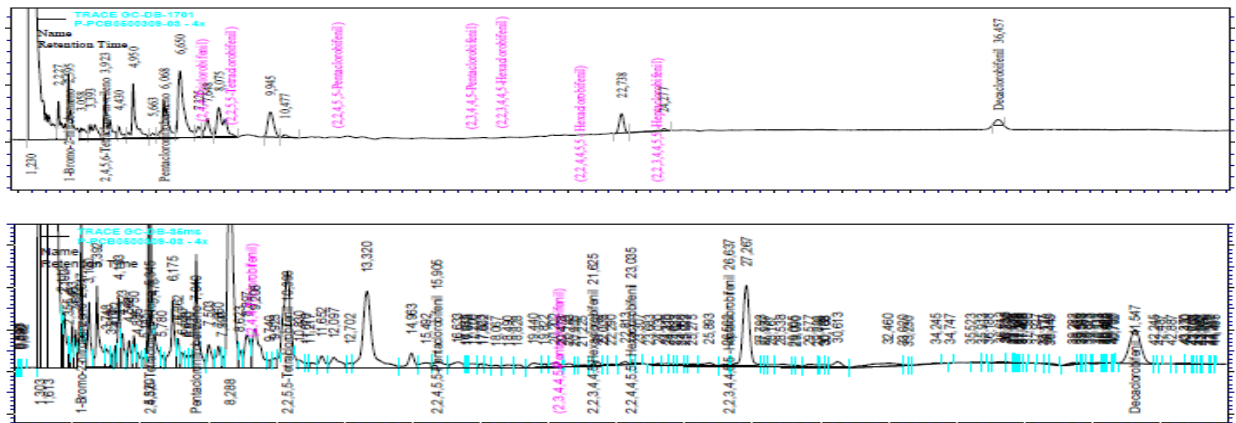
TRACE GC-DB-1701
P-PCB0500908-08 - 4x
Name
Retention Time

1,230
1-Bromo-2
3,277
3,595
3,088
3,333
2,4,5,6-Tetra
3,923
4,430
4,950
5,663
Pentaclorobifenil
6,068
6,650
(2,4,4')
7,398
8,075
(2,2',5,5'-Tetraclorobifenil)
9,945
10,477
(2,2',4,5',5'-Pentaclorobifenil)
(2,3',4,4',5-Pentaclorobifenil)
(2,2',3,4,4',5-Hexaclorobifenil)
(2,2',4,4',5,5'-Hexaclorobifenil)
22,738
(2,2',3,4,4',5,5'-Heptaclorobifenil)
24,377
Decaclorobifenil 36,457

TRACE GC-DB-5ms
P-PCB0500908-08 - 4x
Name
Retention Time
1,303
1,613
1-Bromo-2
2,8,520
Pentaclorobifenil
5,780
6,175
8,288
9,349
9,206
2,2',5,5'-Tetraclorobifenil
11,652
12,097
12,702
13,320
14,963
15,492
2,2',4,5',5'-Pentaclorobifenil
15,905
16,633
17,893
18,067
18,898
2,2',3,4,4',5-Hexaclorobifenil
(2,3',4,4',5-Pentaclorobifenil)
21,625
2,2',4,4',5,5'-Hexaclorobifenil
22,813
23,035
25,863
2,2',3,4,4',5,5'-Heptaclorobifenil
26,637
27,267
29,577
30,613
32,460
33,620
34,245
34,747
35,623
Decaclorobifenil
41,547